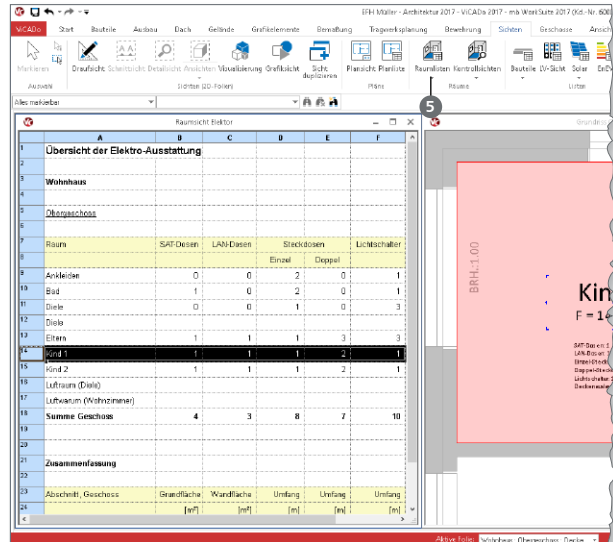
EFH Müller - Architektur 2017 - ViCADo 2017 - mb WorkSuite 2017 (Kd.-Nr. 600

ViCADo Start Bauteile Ausbau Dach Gelände Grafikelemente Bemaßung Tragwerksplanung Bewehrung Sichten Geschosse Ansicht

Markieren Auswahl Draufsicht Schnittsicht Detailsicht Ansichten Visualisierung Grafiksicht Sicht duplizieren Sichten (2D-Folien) Planansicht Planliste Pläne Raumlisten Kontrollsichten Räume Bauteile LV-Sicht Solar EnEV Listen

Alles markierbar

Raumsicht Elektor

Grundriss

5

|  | A | B | C | D | E | F |
|---|---|---|---|---|---|---|
| 1 | Übersicht der Elektro-Ausstattung | | | | | |
| 2 | | | | | | |
| 3 | Wohnhaus | | | | | |
| 4 | | | | | | |
| 5 | Obergeschoss | | | | | |
| 6 | | | | | | |
| 7 | Raum | SAT-Dosen | LAN-Dosen | Steckdosen | | Lichtschalter |
| 8 | | | | Einzel | Doppel | |
| 9 | Ankleiden | 0 | 0 | 2 | 0 | 1 |
| 10 | Bad | 1 | 0 | 2 | 0 | 1 |
| 11 | Diele | 0 | 0 | 1 | 0 | 3 |
| 12 | Diele | | | | | |
| 13 | Eltern | 1 | 1 | 1 | 3 | 3 |
| 14 | Kind 1 | 1 | 1 | 1 | 2 | 1 |
| 15 | Kind 2 | 1 | 1 | 1 | 2 | 1 |
| 16 | Luftraum (Diele) | | | | | |
| 17 | Luftraum (Wohnzimmer) | | | | | |
| 18 | Summe Geschoss | 4 | 3 | 8 | 7 | 10 |
| 19 | | | | | | |
| 20 | | | | | | |
| 21 | Zusammenfassung | | | | | |
| 22 | | | | | | |
| 23 | Abschnitt, Geschoss | Grundfläche | Wandfläche | Umfang | Umfang | Umfang |
| 24 | | [m²] | [m²] | [m] | [m] | [m] |

BRH.=1.00

Kin
F = 1

SAT-Dosen: 1
LAN-Dosen: 1
Einzel-Steck
Doppel-Steck
Lichtschalter: 1
Deckenausl

Aktive Folie: Wohnhaus, Obergeschoss, Decke